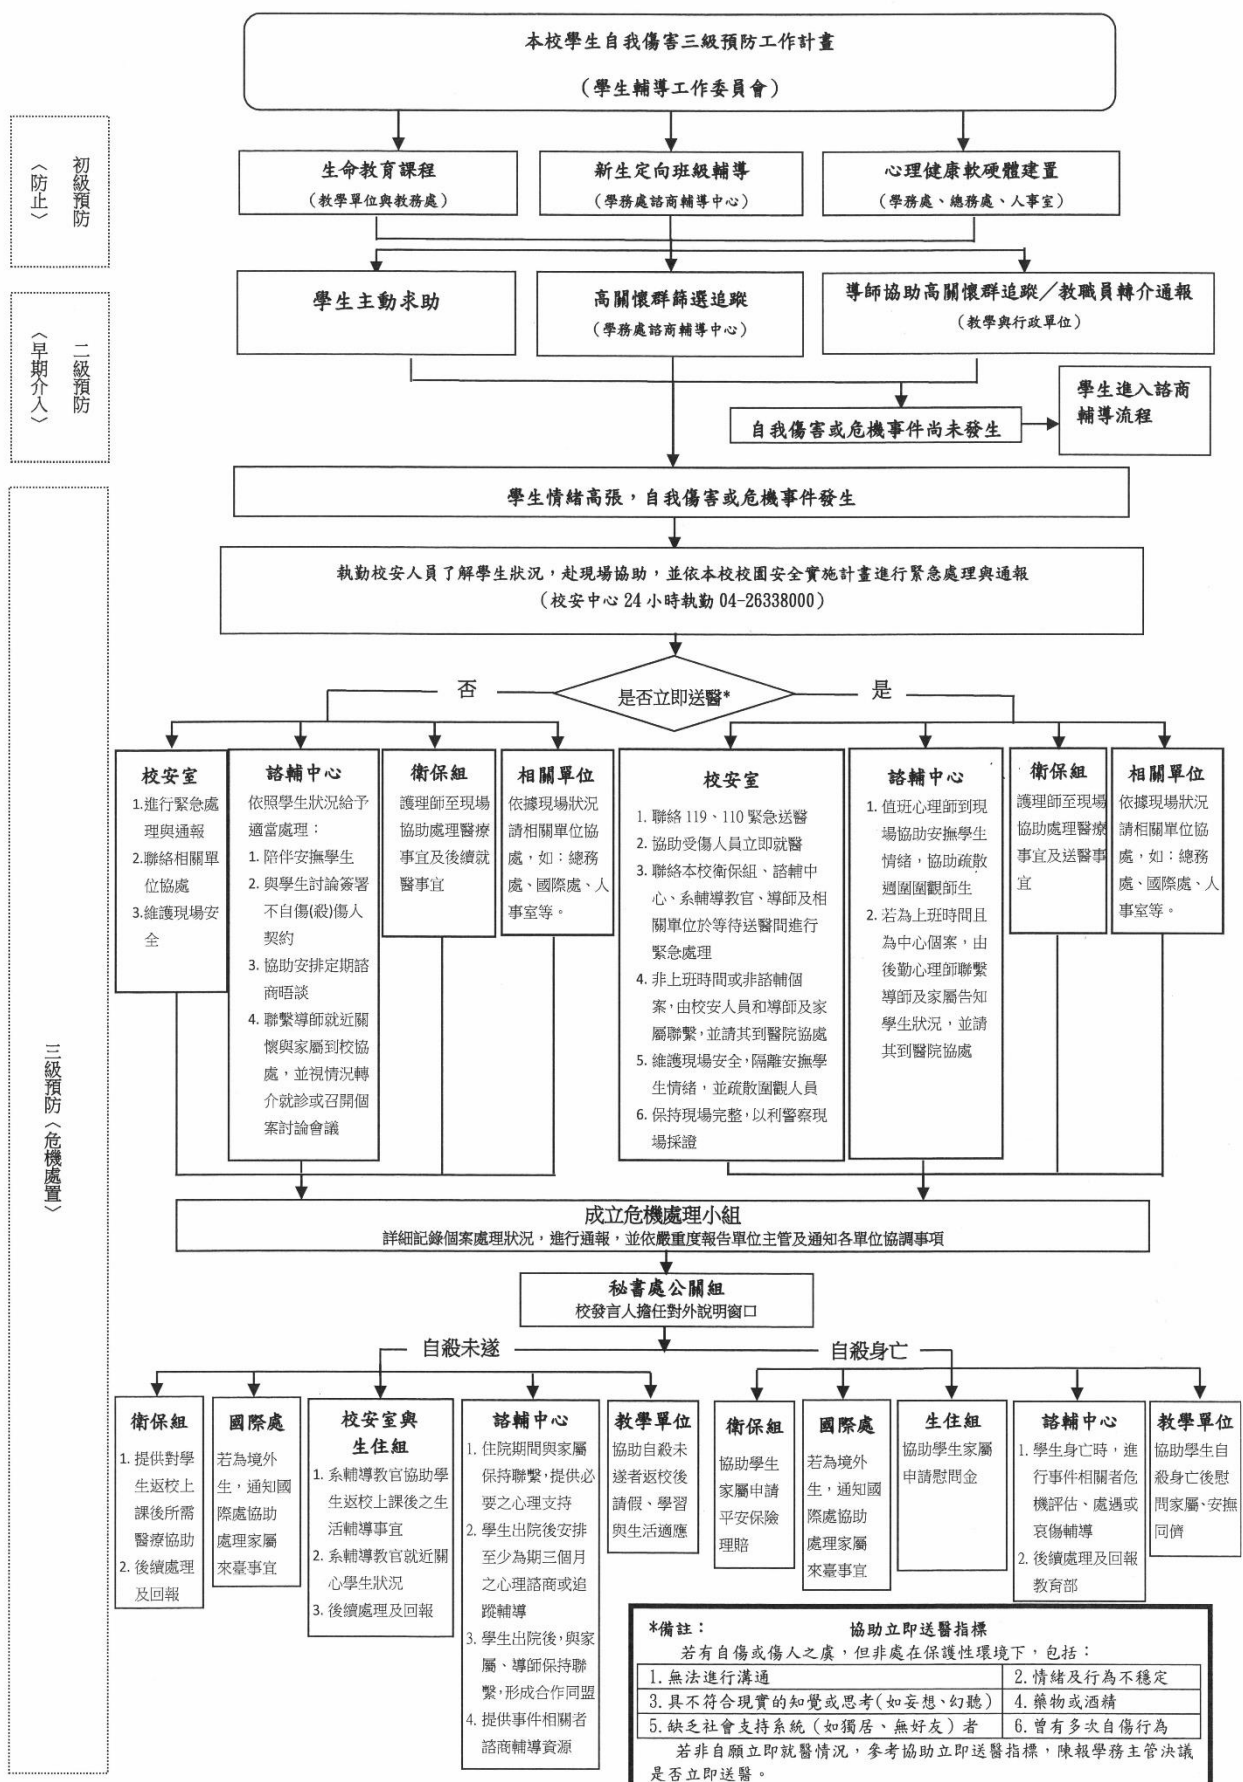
本校學生自我傷害三級預防工作計畫

(學生輔導工作委員會)

初級預防〈防止〉

生命教育課程
(教學單位與教務處)

新生定向班級輔導
(學務處諮商輔導中心)

心理健康軟硬體建置
(學務處、總務處、人事室)

二級預防〈早期介入〉

學生主動求助

高關懷群篩選追蹤
(學務處諮商輔導中心)

導師協助高關懷群追蹤/教職員轉介通報
(教學與行政單位)

自我傷害或危機事件尚未發生

學生進入諮商輔導流程

三級預防〈危機處置〉

學生情緒高張，自我傷害或危機事件發生

執勤校安人員了解學生狀況，赴現場協助，並依本校校園安全實施計畫進行緊急處理與通報
(校安中心 24 小時執勤 04-26338000)

否

是否立即送醫*

是

校安室
1.進行緊急處理與通報
2.聯絡相關單位協處
3.維護現場安全

諮輔中心
依照學生狀況給予適當處理：
1. 陪伴安撫學生
2. 與學生討論簽署不自傷(殺)傷人契約
3. 協助安排定期諮商晤談
4. 聯繫導師就近關懷與家屬到校協處，並視情況轉介就診或召開個案討論會議

衛保組
護理師至現場協助處理醫療事宜及後續就醫事宜

相關單位
依據現場狀況請相關單位協處，如：總務處、國際處、人事室等。

校安室
1. 聯絡 119、110 緊急送醫
2. 協助受傷人員立即就醫
3. 聯絡本校衛保組、諮輔中心、系輔導教官、導師及相關單位於等待送醫間進行緊急處理
4. 非上班時間或非諮輔個案，由校安人員和導師及家屬聯繫，並請其到醫院協處
5. 維護現場安全，隔離安撫學生情緒，並疏散圍觀人員
6. 保持現場完整，以利警察現場採證

諮輔中心
1. 值班心理師到現場協助安撫學生情緒，協助疏散週圍圍觀師生
2. 若為上班時間且為中心個案，由後勤心理師聯繫導師及家屬告知學生狀況，並請其到醫院協處

衛保組
護理師至現場協助處理醫療事宜及送醫事宜

相關單位
依據現場狀況請相關單位協處，如：總務處、國際處、人事室等。

成立危機處理小組
詳細記錄個案處理狀況，進行通報，並依嚴重度報告單位主管及通知各單位協調事項

秘書處公關組
校發言人擔任對外說明窗口

自殺未遂

自殺身亡

衛保組
1. 提供對學生返校上課後所需醫療協助
2. 後續處理及回報

國際處
若為境外生，通知國際處協助處理家屬來臺事宜

校安室與生住組
1. 系輔導教官協助學生返校上課後之生活輔導事宜
2. 系輔導教官就近關心學生狀況
3. 後續處理及回報

諮輔中心
1. 住院期間與家屬保持聯繫，提供必要之心理支持
2. 學生出院後安排至少為期三個月之心理諮商或追蹤輔導
3. 學生出院後，與家屬、導師保持聯繫，形成合作同盟
4. 提供事件相關者諮商輔導資源

教學單位
協助自殺未遂者返校後請假、學習與生活適應

衛保組
協助學生家屬申請平安保險理賠

國際處
若為境外生，通知國際處協助處理家屬來臺事宜

生住組
協助學生家屬申請慰問金

諮輔中心
1. 學生身亡時，進行事件相關者危機評估、處遇或哀傷輔導
2. 後續處理及回報教育部

教學單位
協助學生自殺身亡後慰問家屬、安撫同儕

*備註：　協助立即送醫指標
若有自傷或傷人之虞，但非處在保護性環境下，包括：

| 1. 無法進行溝通 | 2. 情緒及行為不穩定 |
|---|---|
| 3. 具不符合現實的知覺或思考(如妄想、幻聽) | 4. 藥物或酒精 |
| 5. 缺乏社會支持系統（如獨居、無好友）者 | 6. 曾有多次自傷行為 |

若非自願立即就醫情況，參考協助立即送醫指標，陳報學務主管決議是否立即送醫。